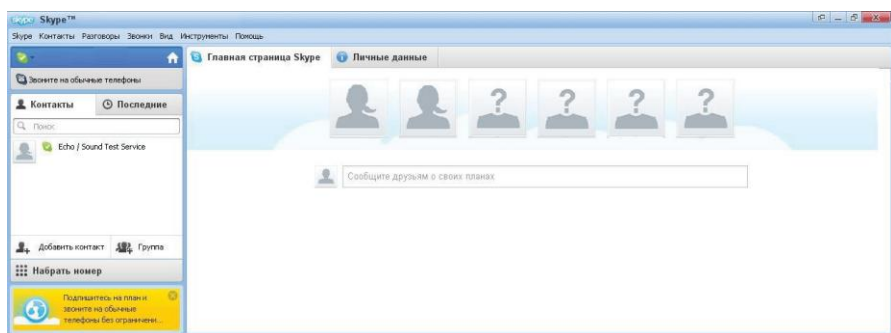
skype Skype™

Skype Контакты Разговоры Звонки Вид Инструменты Помощь

Звоните на обычные телефоны

Контакты

Последние

Поиск

Echo / Sound Test Service

Добавить контакт

Группа

Набрать номер

Подпишитесь на план и звоните на обычные телефоны без ограничени...

Главная страница Skype

Личные данные

?

?

?

?

Сообщите друзьям о своих планах